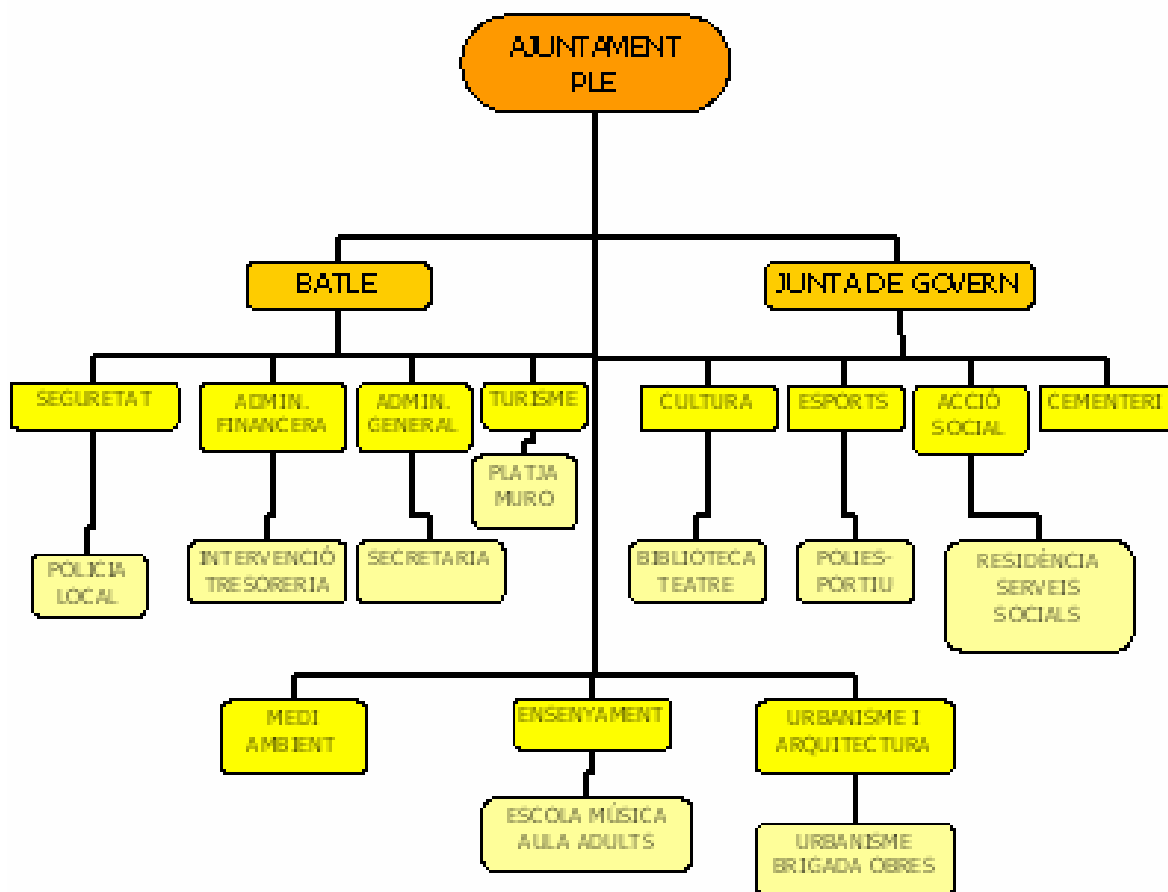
AJUNTAMENT PLE

BATLE

JUNTA DE GOVERN

SEGURETAT

POLICIA LOCAL

ADMIN. FINANCERA

INTERVENCIÓ TRESORERIA

ADMIN. GENERAL

SECRETARIA

TURISME

PLATJA MURO

CULTURA

BIBLIOTECA TEATRE

ESPORTS

POLIES-PORTIU

ACCIÓ SOCIAL

RESIDÈNCIA SERVEIS SOCIALS

CEMENTERI

MEDI AMBIENT

ENSENYAMENT

ESCOLA MÚSICA AULA ADULTS

URBANISME I ARQUITECTURA

URBANISME BRIGADA OBRES